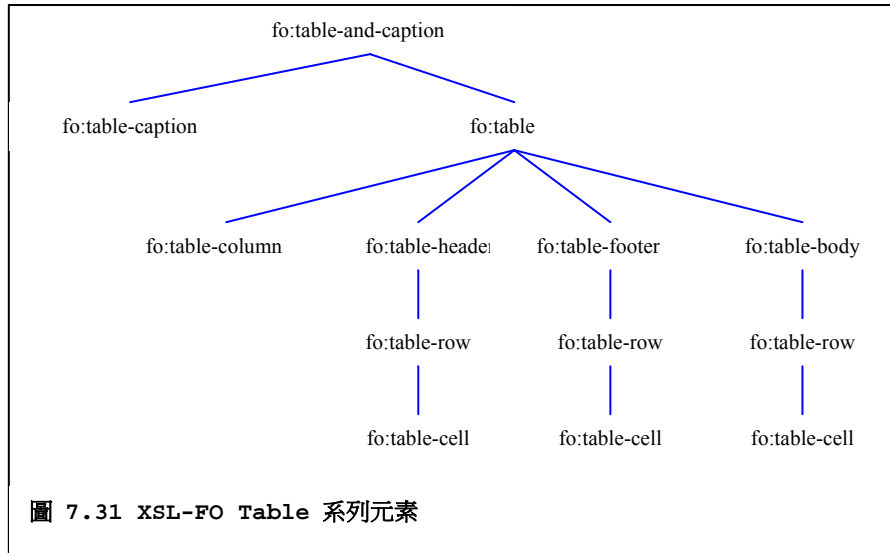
fo:table-and-caption

fo:table-caption

fo:table

fo:table-column

fo:table-header

fo:table-footer

fo:table-body

fo:table-row

fo:table-row

fo:table-row

fo:table-cell

fo:table-cell

fo:table-cell

圖 7.31 XSL-FO Table 系列元素